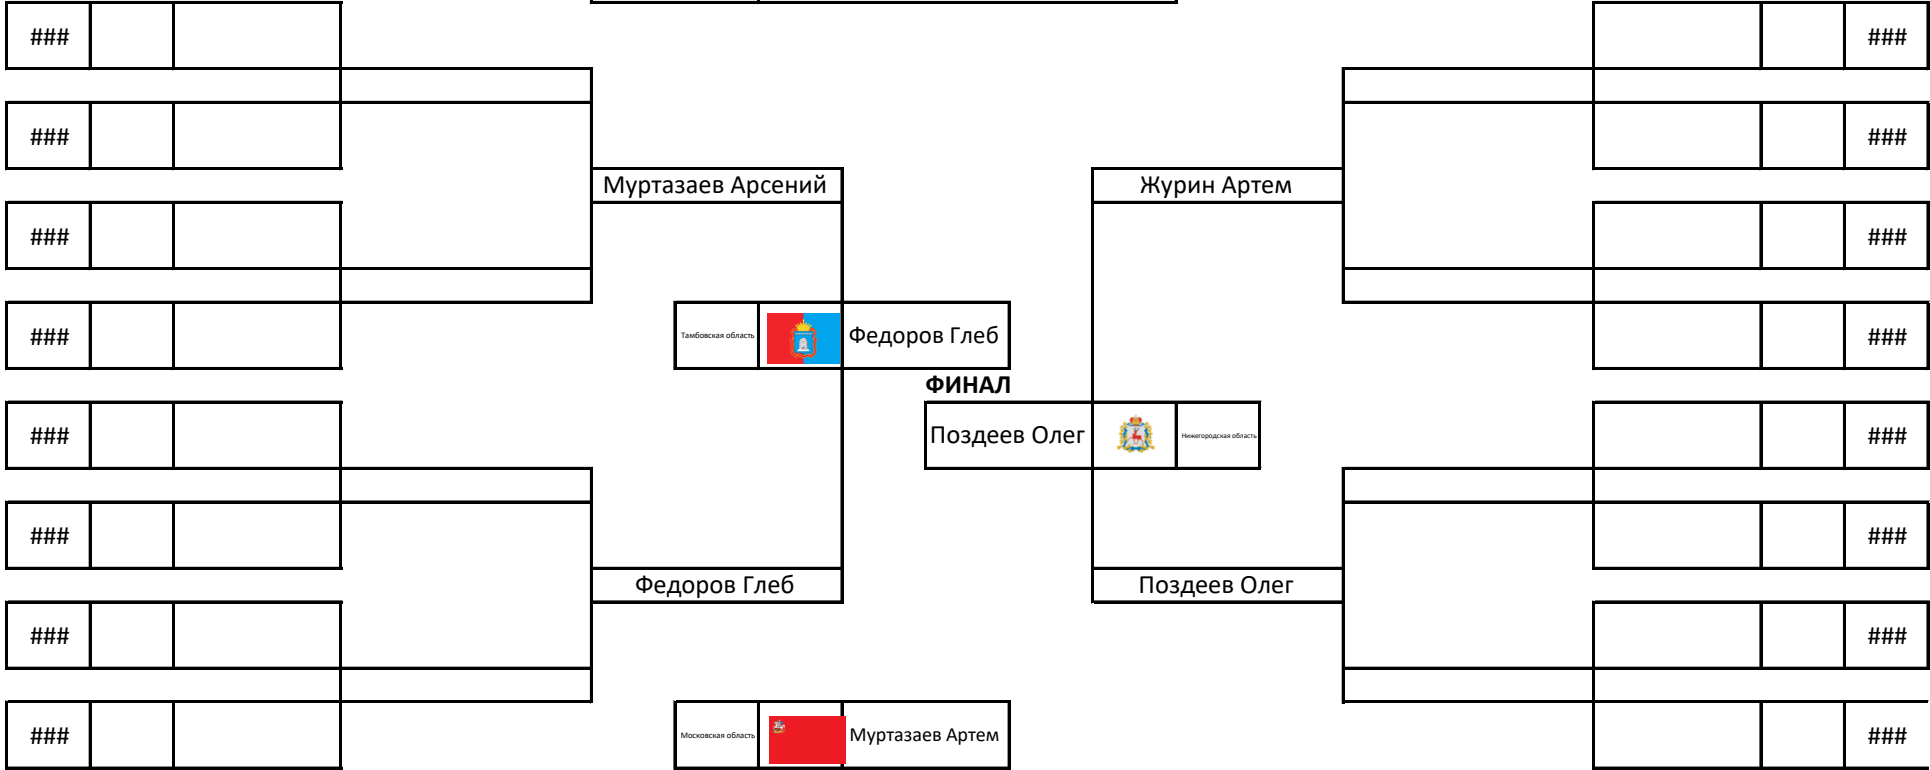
###

###

###

###

###

###

###

###

Муртазаев Арсений

Тамбовская область

Федоров Глеб

Федоров Глеб

Московская область

Муртазаев Артем

ФИНАЛ

Поздеев Олег

Нижегородская область

Журин Артем

Поздеев Олег

###

###

###

###

###

###

###

###